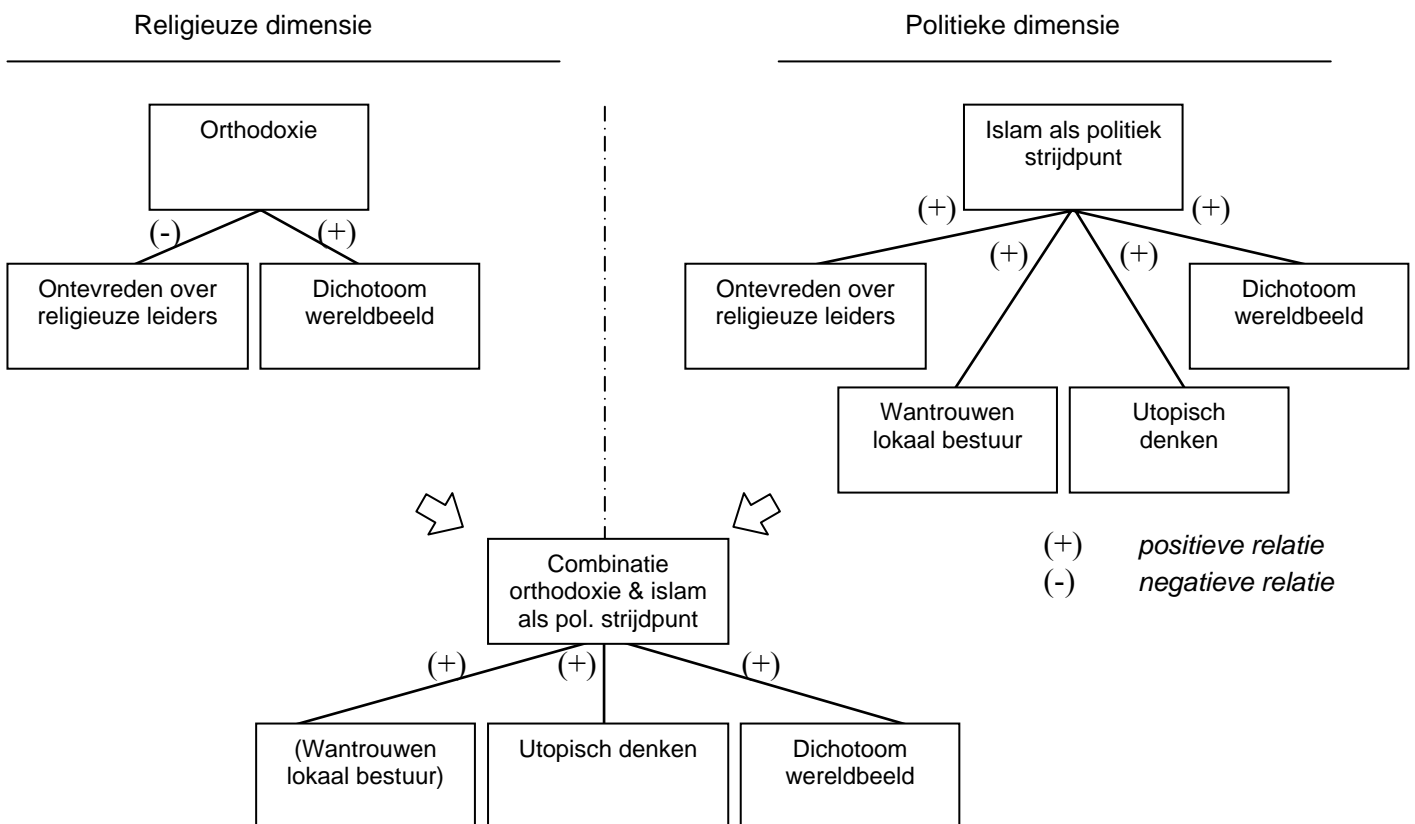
Religieuze dimensie

Politieke dimensie

Orthodoxie

(-)

(+)

Ontevreden over religieuze leiders

Dichotoom wereldbeeld

Islam als politiek strijdpunt

(+)

(+)

(+)

(+)

Ontevreden over religieuze leiders

Dichotoom wereldbeeld

Wantrouwen lokaal bestuur

Utopisch denken

(+) *positieve relatie*
(-) *negatieve relatie*

Combinatie orthodoxie & islam als pol. strijdpunt

(+)

(+)

(+)

(Wantrouwen lokaal bestuur)

Utopisch denken

Dichotoom wereldbeeld